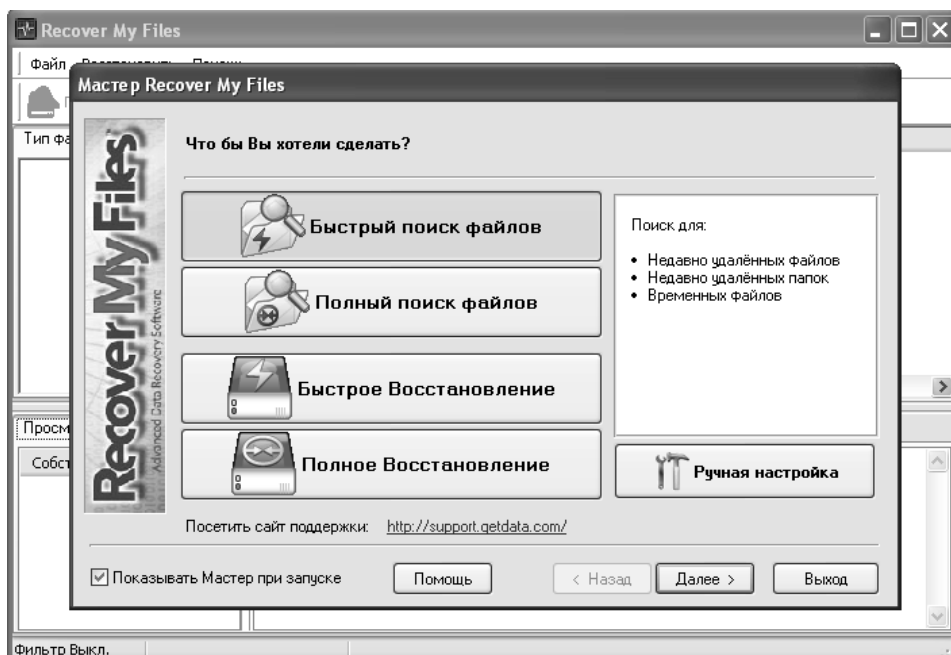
Recover My Files

Файл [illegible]

Тип фа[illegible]

Просм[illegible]

Собст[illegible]

Мастер Recover My Files

Recover My Files
Advanced Data Recovery Software

Что бы Вы хотели сделать?

Быстрый поиск файлов

Полный поиск файлов

Быстрое Восстановление

Полное Восстановление

Поиск для:

• Недавно удалённых файлов
• Недавно удалённых папок
• Временных файлов

Ручная настройка

Посетить сайт поддержки: http://support.getdata.com/

☑ Показывать Мастер при запуске

Помощь

< Назад

Далее >

Выход

Фильтр Выкл.